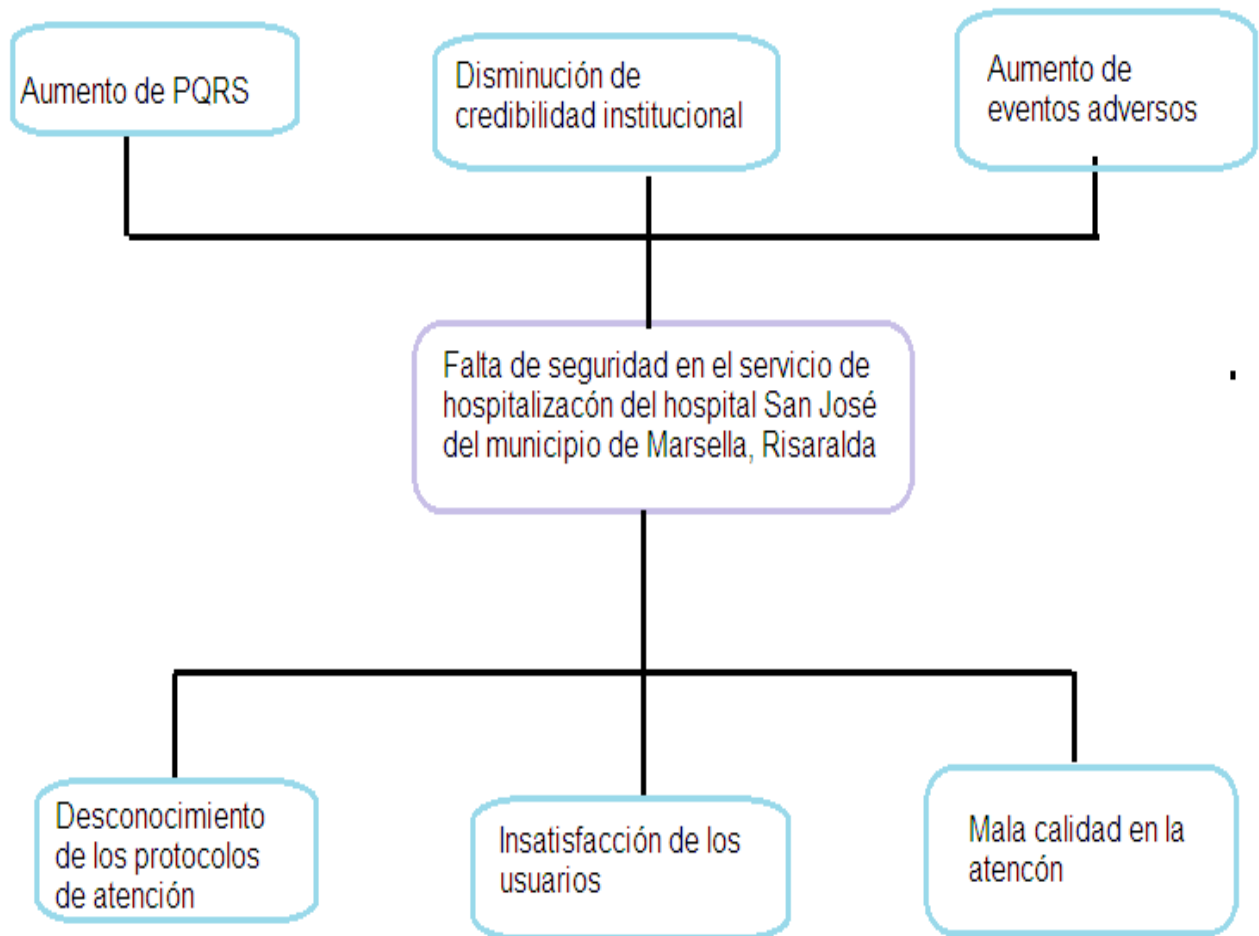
Aumento de PQRS

Disminución de credibilidad institucional

Aumento de eventos adversos

Falta de seguridad en el servicio de hospitalizacón del hospital San José del municipio de Marsella, Risaralda

Desconocimiento de los protocolos de atención

Insatisfacción de los usuarios

Mala calidad en la atencón